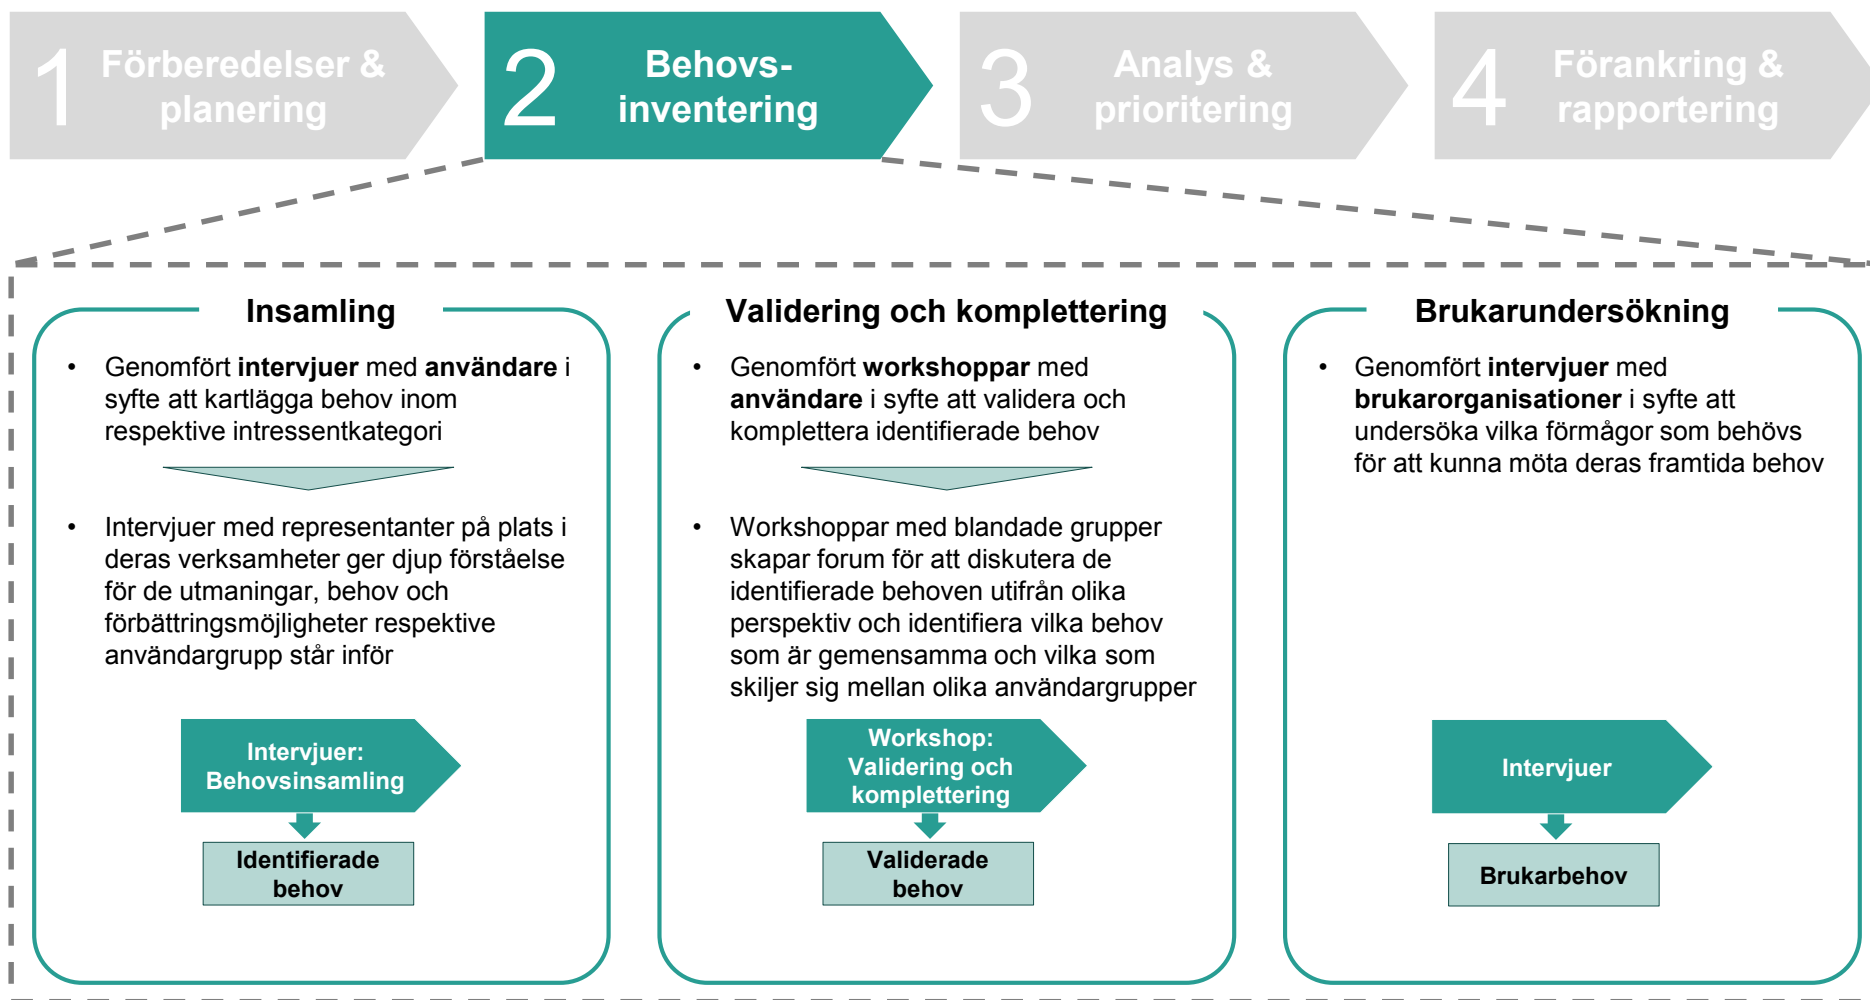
1 Förberedelser & planering

2 Behovs-inventering

3 Analys & prioritering

4 Förankring & rapportering

Insamling

• Genomfört **intervjuer** med **användare** i syfte att kartlägga behov inom respektive intressentkategori

• Intervjuer med representanter på plats i deras verksamheter ger djup förståelse för de utmaningar, behov och förbättringsmöjligheter respektive användargrupp står inför

Intervjuer: Behovsinsamling

Identifierade behov

Validering och komplettering

• Genomfört **workshoppar** med **användare** i syfte att validera och komplettera identifierade behov

• Workshoppar med blandade grupper skapar forum för att diskutera de identifierade behoven utifrån olika perspektiv och identifiera vilka behov som är gemensamma och vilka som skiljer sig mellan olika användargrupper

Workshop: Validering och komplettering

Validerade behov

Brukarundersökning

• Genomfört **intervjuer** med **brukarorganisationer** i syfte att undersöka vilka förmågor som behövs för att kunna möta deras framtida behov

Intervjuer

Brukarbehov